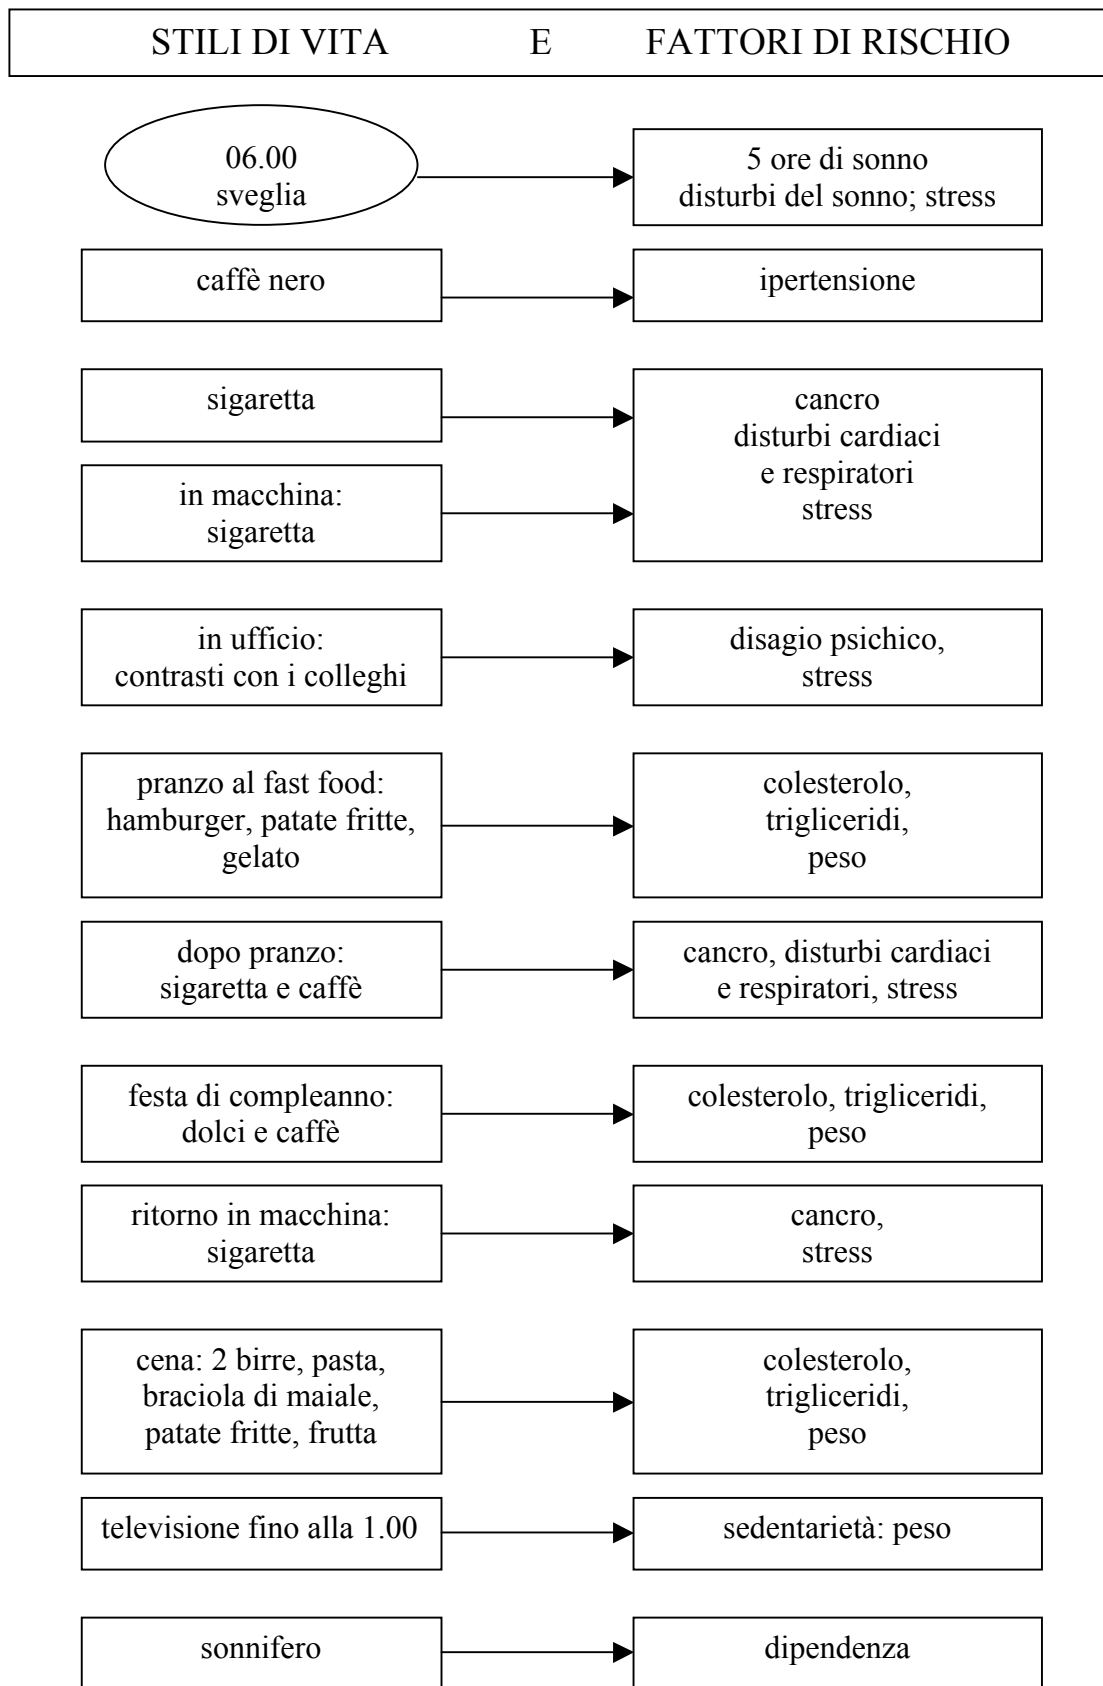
STILI DI VITA E FATTORI DI RISCHIO

06.00
sveglia

5 ore di sonno
disturbi del sonno; stress

caffè nero

ipertensione

sigaretta

in macchina:
sigaretta

cancro
disturbi cardiaci
e respiratori
stress

in ufficio:
contrasti con i colleghi

disagio psichico,
stress

pranzo al fast food:
hamburger, patate fritte,
gelato

colesterolo,
trigliceridi,
peso

dopo pranzo:
sigaretta e caffè

cancro, disturbi cardiaci
e respiratori, stress

festa di compleanno:
dolci e caffè

colesterolo, trigliceridi,
peso

ritorno in macchina:
sigaretta

cancro,
stress

cena: 2 birre, pasta,
braciola di maiale,
patate fritte, frutta

colesterolo,
trigliceridi,
peso

televisione fino alla 1.00

sedentarietà: peso

sonnifero

dipendenza